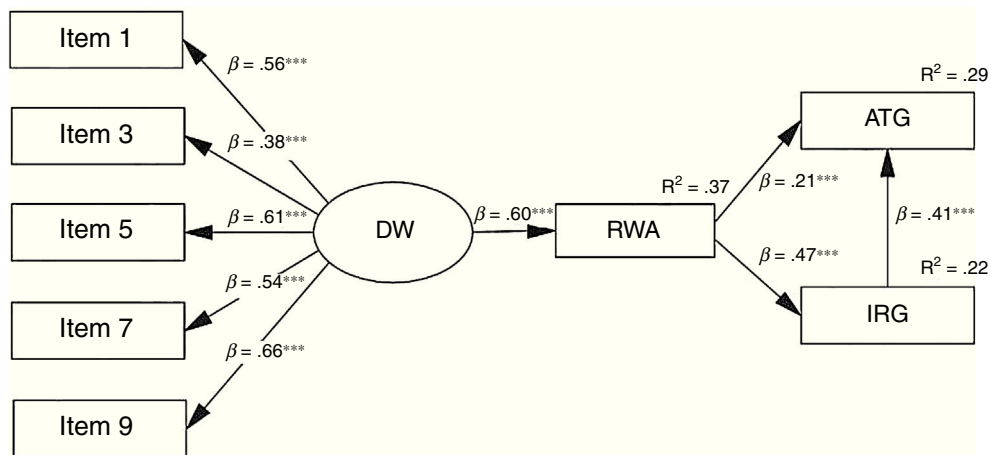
Item 1

$\beta$ = .56***

Item 3

$\beta$ = .38***

Item 5

$\beta$ = .61***

DW

$\beta$ = .54***

Item 7

$\beta$ = .66***

Item 9

$\beta$ = .60***

RWA

$R^2$ = .37

$\beta$ = .21***

$\beta$ = .47***

$R^2$ = .29

ATG

$\beta$ = .41***

$R^2$ = .22

IRG